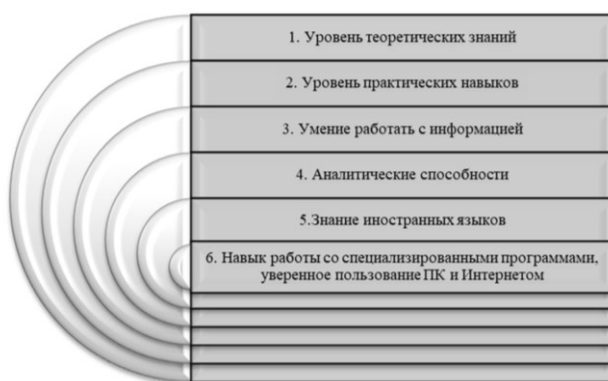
1. Уровень теоретических знаний

2. Уровень практических навыков

3. Умение работать с информацией

4. Аналитические способности

5.Знание иностранных языков

6. Навык работы со специализированными программами, уверенное пользование ПК и Интернетом